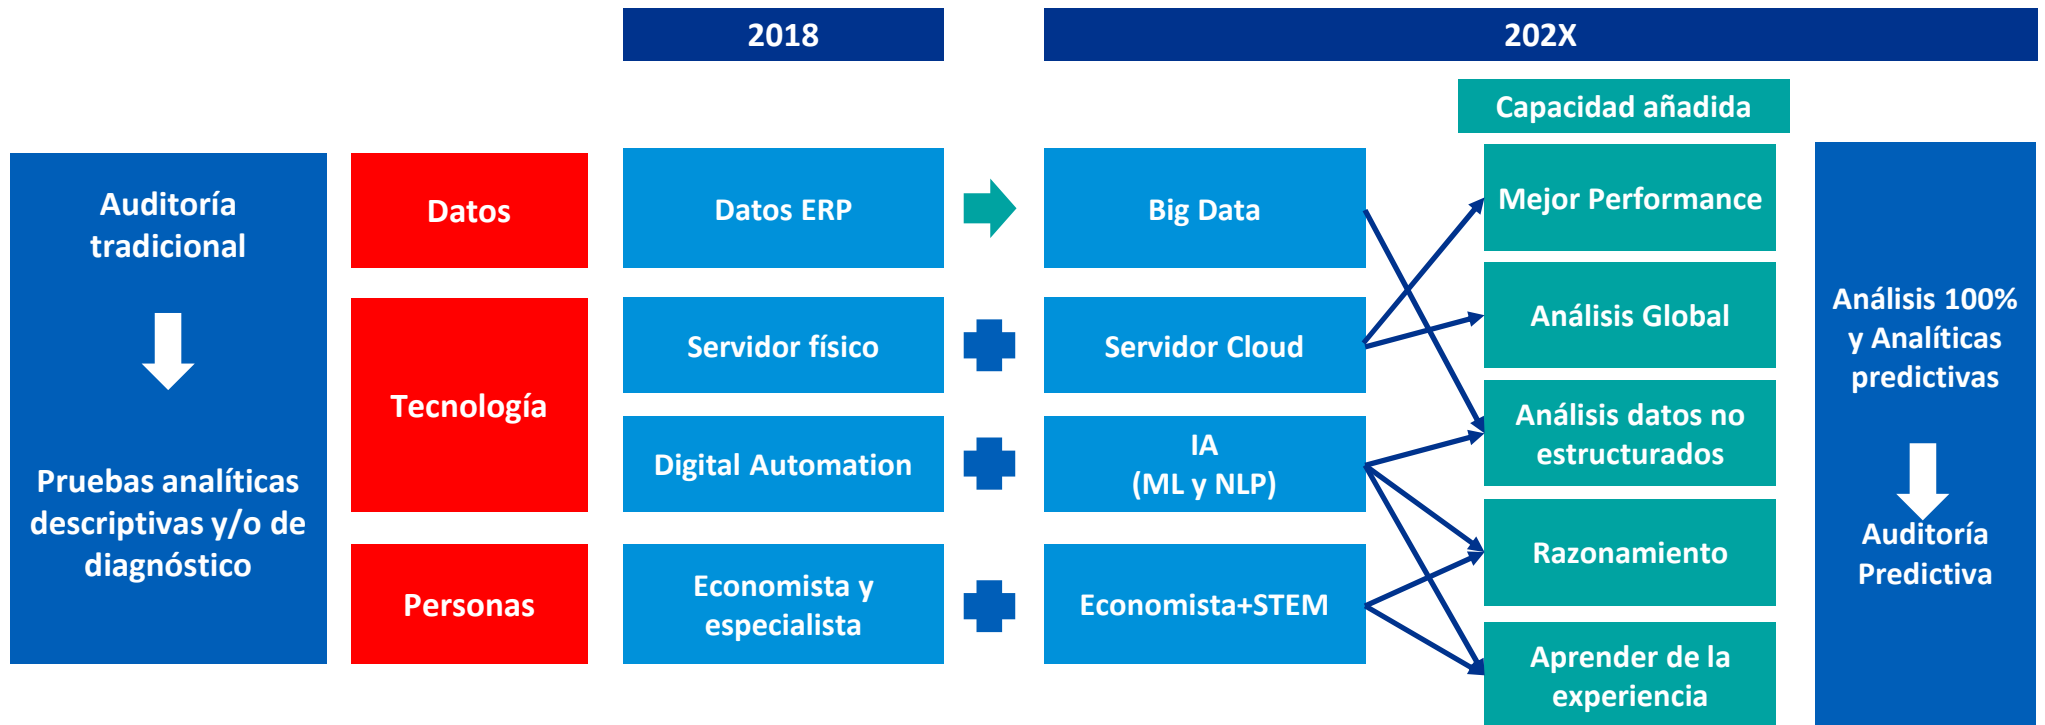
2018

202X

Capacidad añadida

Auditoría tradicional

Pruebas analíticas descriptivas y/o de diagnóstico

Datos

Tecnología

Personas

Datos ERP

Servidor físico

Digital Automation

Economista y especialista

Big Data

Servidor Cloud

IA
(ML y NLP)

Economista+STEM

Mejor Performance

Análisis Global

Análisis datos no estructurados

Razonamiento

Aprender de la experiencia

Análisis 100% y Analíticas predictivas

Auditoría Predictiva